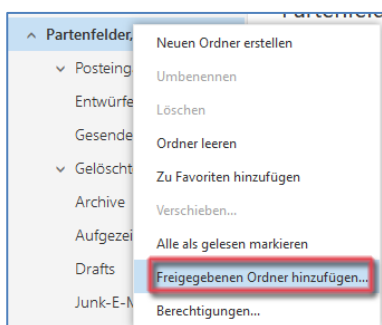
Partenfelder,
Posteing
Entwürfe
Gesende
Gelöscht
Archive
Aufgezei
Drafts
Junk-E-M

Partenfeld

Neuen Ordner erstellen
Umbenennen
Löschen
Ordner leeren
Zu Favoriten hinzufügen
Verschieben...
Alle als gelesen markieren
Freigegebenen Ordner hinzufügen...
Berechtigungen...